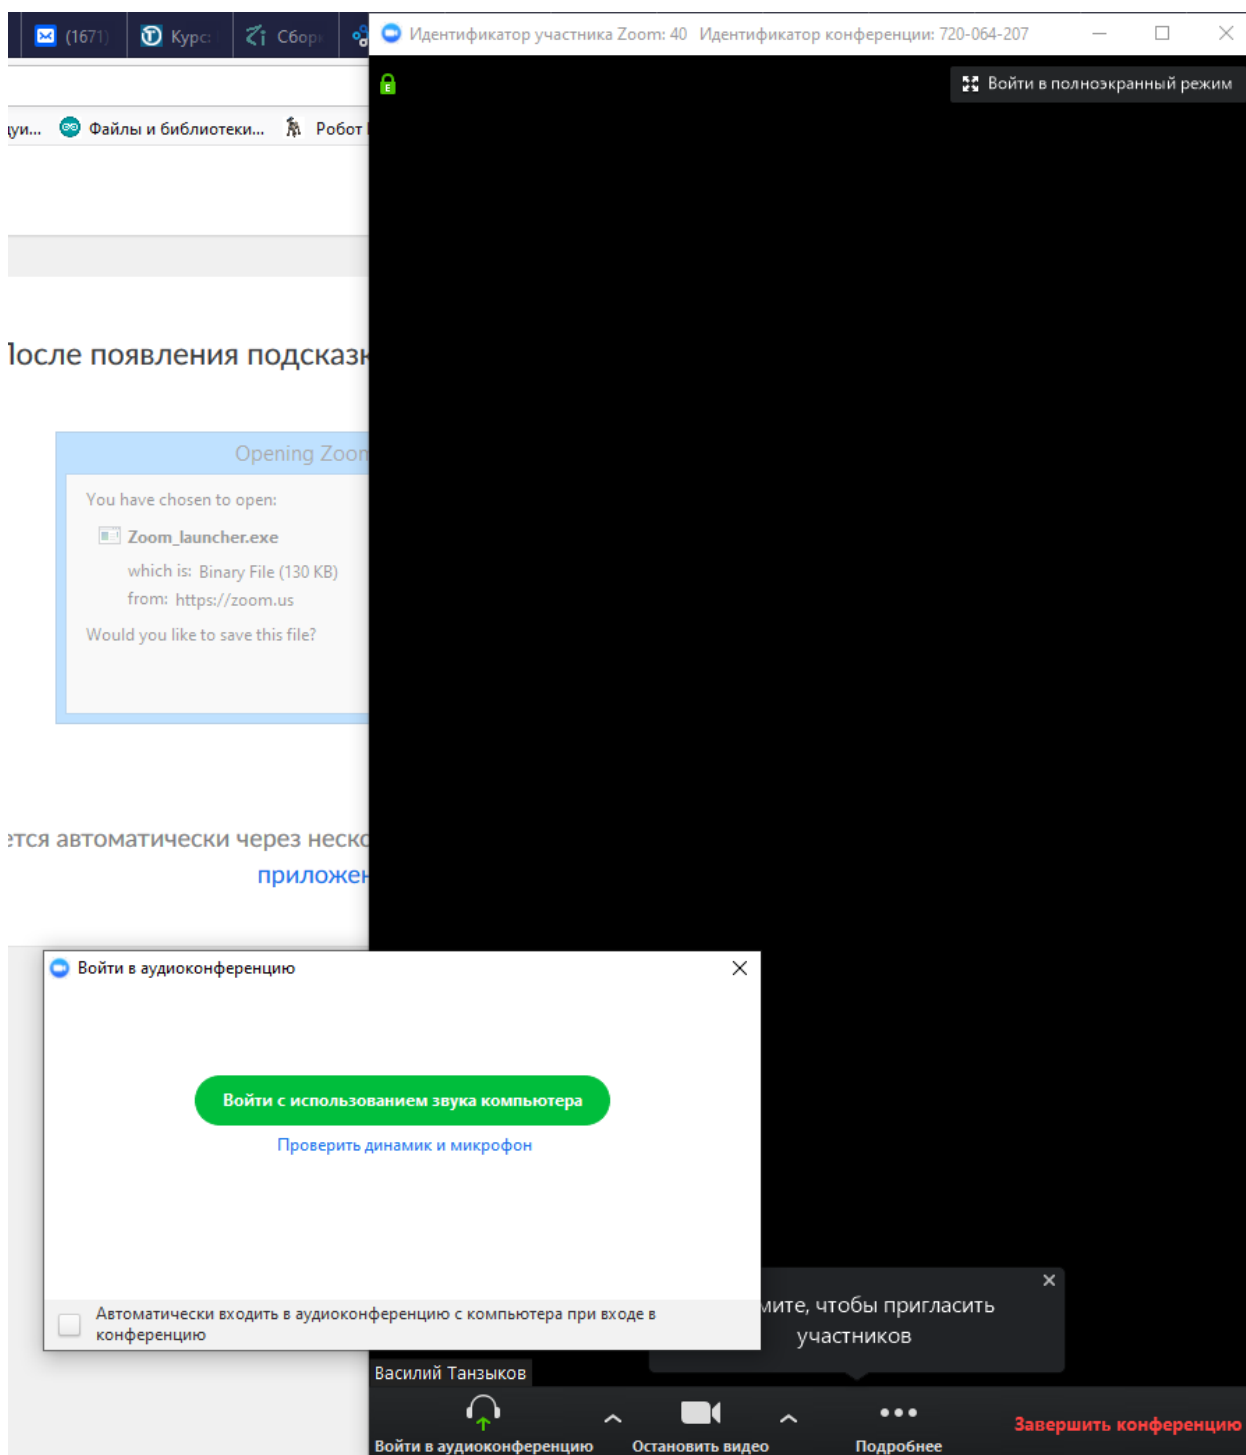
(1671) Курс Сбор

Идентификатор участника Zoom: 40 Идентификатор конференции: 720-064-207

Войти в полноэкранный режим

ууи... Файлы и библиотеки... Робот

юсле появления подсказк

Opening Zoon

You have chosen to open:

Zoom_launcher.exe

which is: Binary File (130 KB)

from: https://zoom.us

Would you like to save this file?

ется автоматически через неско

приложен

Войти в аудиоконференцию

Войти с использованием звука компьютера

Проверить динамик и микрофон

Автоматически входить в аудиоконференцию с компьютера при входе в конференцию

мите, чтобы пригласить участников

Василий Танзыков

Войти в аудиоконференцию

Остановить видео

Подробнее

Завершить конференцию